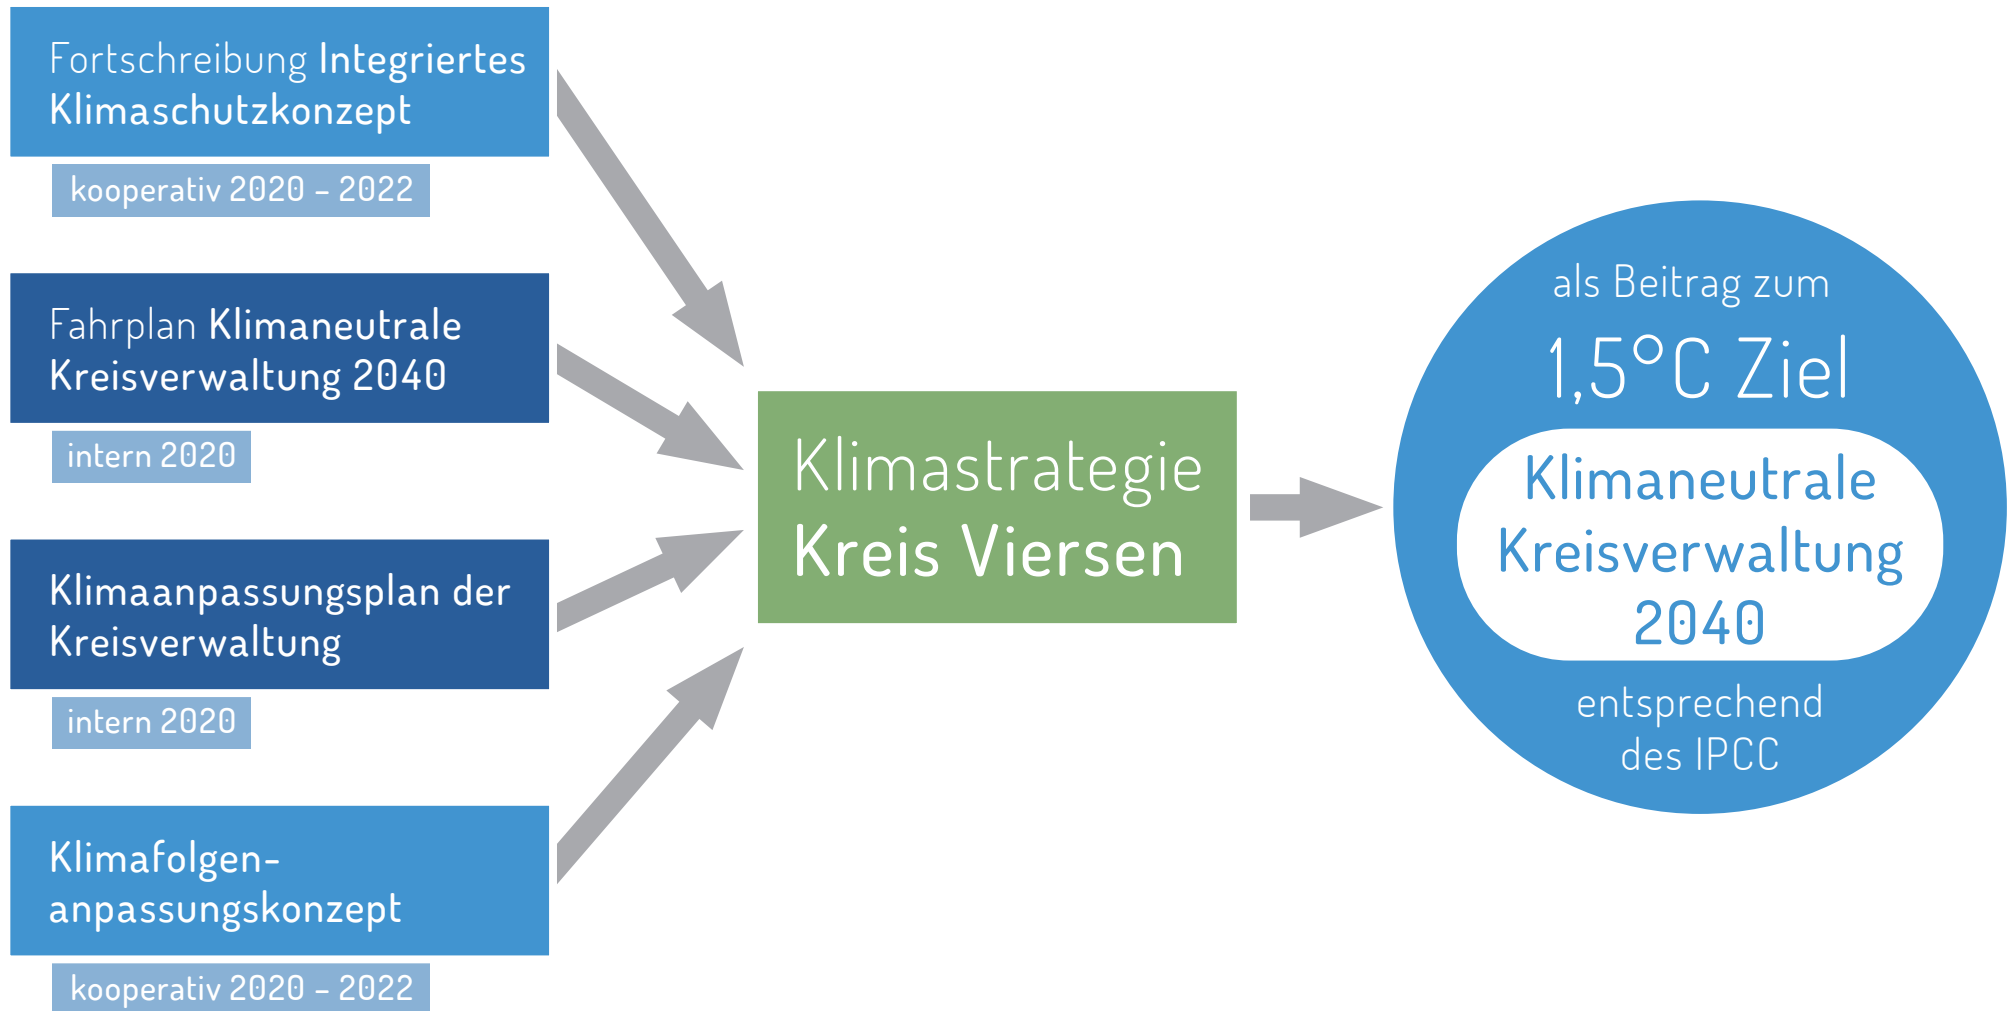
Fortschreibung Integriertes Klimaschutzkonzept

kooperativ 2020 – 2022

Fahrplan Klimaneutrale Kreisverwaltung 2040

intern 2020

Klimaanpassungsplan der Kreisverwaltung

intern 2020

Klimafolgenanpassungskonzept

kooperativ 2020 – 2022

Klimastrategie Kreis Viersen

als Beitrag zum

1,5°C Ziel

Klimaneutrale Kreisverwaltung 2040

entsprechend des IPCC